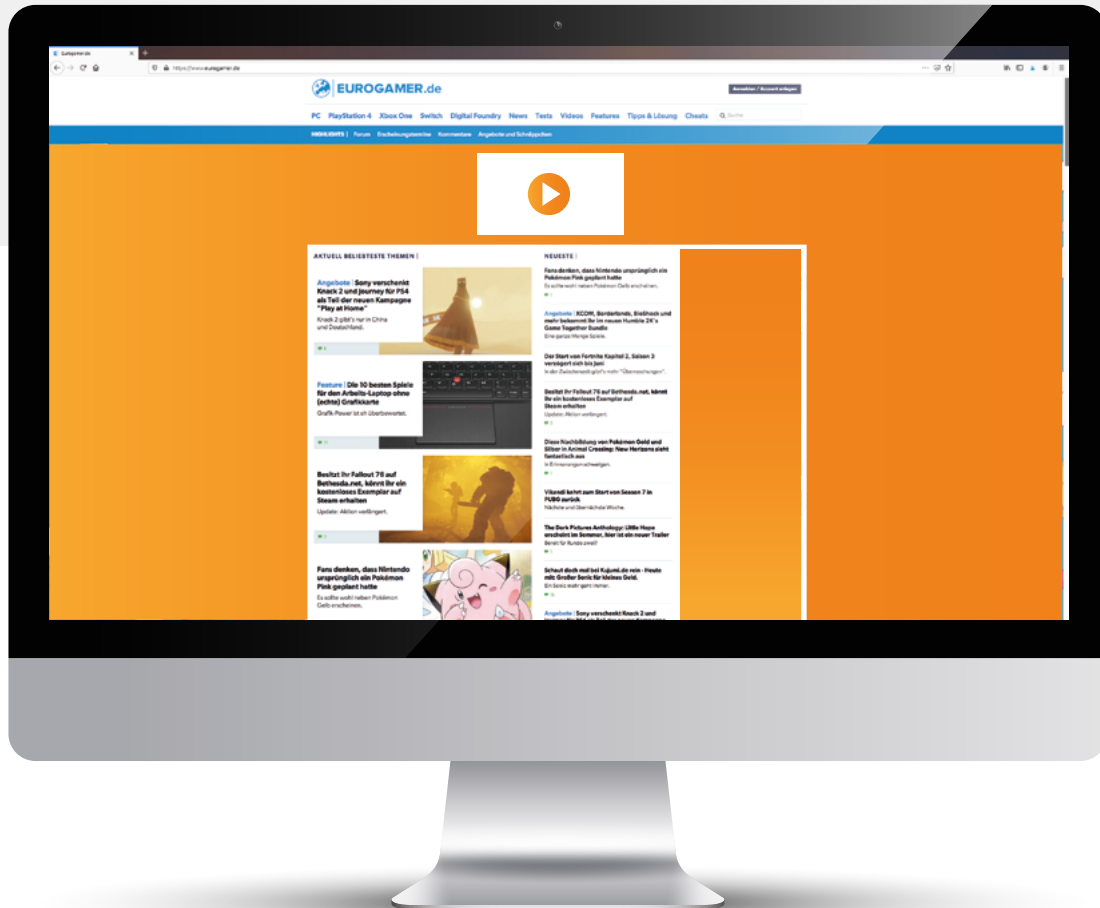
Eurogamer.de
https://www.eurogamer.de

EUROGAMER.de

Anmelden / Account anlegen

PC PlayStation 4 Xbox One Switch Digital Foundry News Tests Videos Features Tipps & Lösung Cheats Suche

HIGHLIGHTS | Forum Erscheinungstermine Kommentare Angebote und Schnäppchen

AKTUELL BELIEBTESTE THEMEN |

Angebote | Sony verschenkt Knack 2 und Journey für PS4 als Teil der neuen Kampagne "Play at Home"
Knack 2 gibt's nur in China und Deutschland.

Feature | Die 10 besten Spiele für den Arbeits-Laptop ohne (echte) Grafikkarte
Grafik Power ist eh überbewertet.

Besitzt ihr Fallout 76 auf Bethesda.net, könnt ihr ein kostenloses Exemplar auf Steam erhalten
Update: Aktion verlängert.

Fans denken, dass Nintendo ursprünglich ein Pokémon Pink geplant hatte
Es sollte wohl neben Pokémon Gelb erscheinen.

NEUESTE |

Fans denken, dass Nintendo ursprünglich ein Pokémon Pink geplant hatte
Es sollte wohl neben Pokémon Gelb erscheinen.

Angebote | XCOM, Borderlands, BioShock und mehr bekommt ihr im neuen Humble 2K's Game Together Bundle
Eine ganze Menge Spiele.

Der Start von Fortnite Kapitel 2, Saison 3 verzögert sich bis Juni
In der Zwischenzeit gibt's mehr "Überraschungen".

Besitzt ihr Fallout 76 auf Bethesda.net, könnt ihr ein kostenloses Exemplar auf Steam erhalten
Update: Aktion verlängert.

Diese Nachbildung von Pokémon Gold und Silber in Animal Crossing: New Horizons sieht fantastisch aus
In Erinnerungen schwelgen.

Vikendi kehrt zum Start von Season 7 in PUBG zurück
Nächste und übernächste Woche

The Dark Pictures Anthology: Little Hope erscheint im Sommer, hier ist ein neuer Trailer
Bereit für Runde zwei?

Schaut doch mal bei Kujumi.de rein - Heute mit Großer Sonic für kleines Geld.
Ein Sonic mehr geht immer.

Angebote | Sony verschenkt Knack 2 und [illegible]